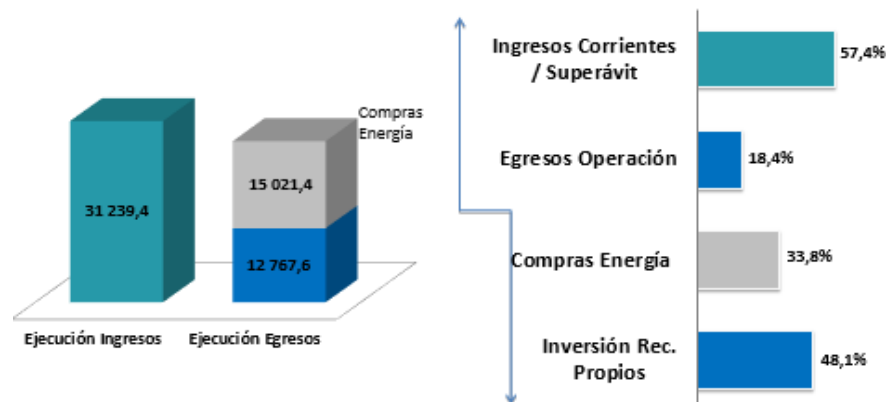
31 239,4

Compras Energía

15 021,4

12 767,6

Ejecución Ingresos

Ejecución Egresos

Ingresos Corrientes / Superávit

57,4%

Egresos Operación

18,4%

Compras Energía

33,8%

Inversión Rec. Propios

48,1%